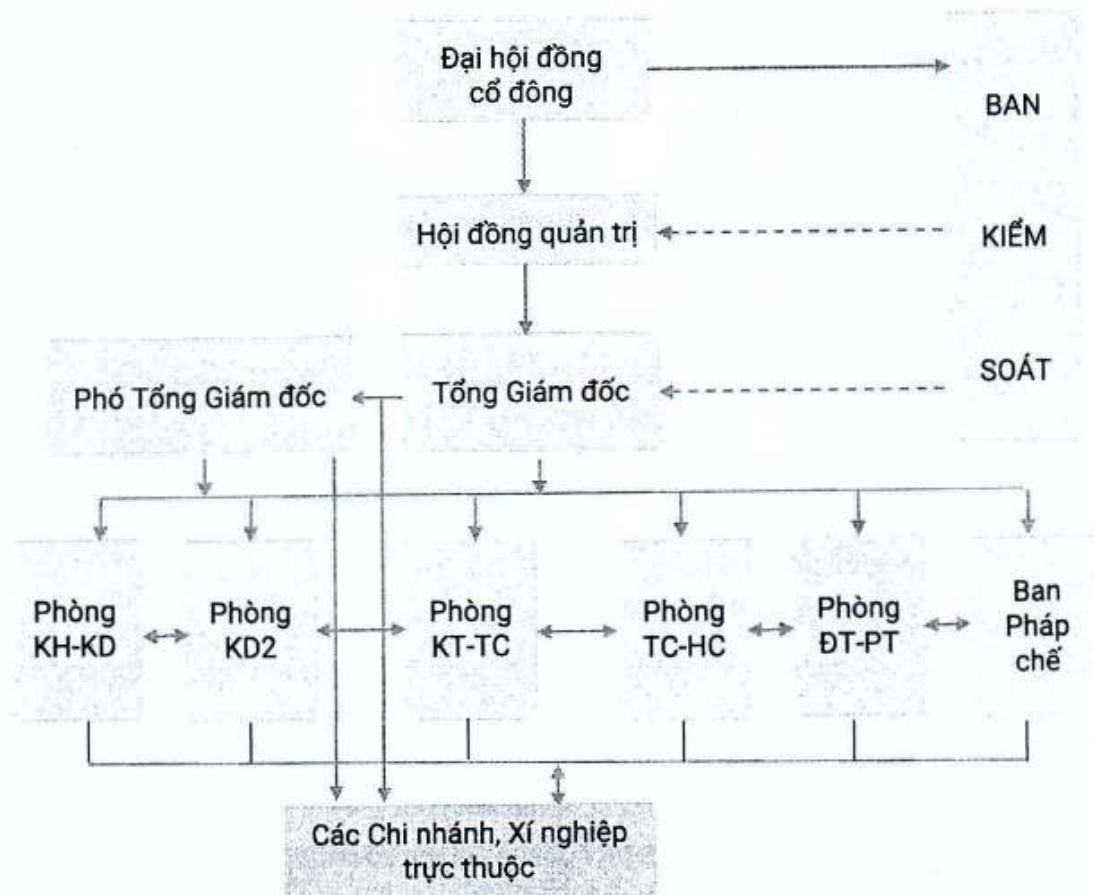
Đại hội đồng cổ đông

BAN KIỂM SOÁT

Hội đồng quản trị

Phó Tổng Giám đốc

Tổng Giám đốc

Phòng KH-KD

Phòng KD2

Phòng KT-TC

Phòng TC-HC

Phòng ĐT-PT

Ban Pháp chế

Các Chi nhánh, Xí nghiệp trực thuộc